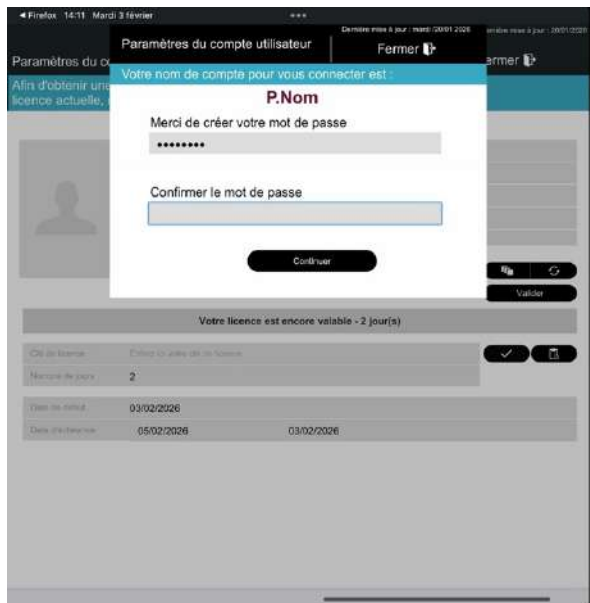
◄ Firefox 14:11 Mardi 3 février

Dernière mise à jour : mardi 20/01 2026

Dernière mise à jour : 20/01/2026

Paramètres du compte utilisateur

Fermer

Paramètres du c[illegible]

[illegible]ermer

Afin d'obtenir une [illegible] licence actuelle, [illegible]

Votre nom de compte pour vous connecter est :

P.Nom

Merci de créer votre mot de passe

••••••••

Confirmer le mot de passe

Continuer

Valider

Votre licence est encore valable - 2 jour(s)

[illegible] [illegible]

Nombre de jours 2

Date de début 03/02/2026

Date d'échéance 05/02/2026 03/02/2026